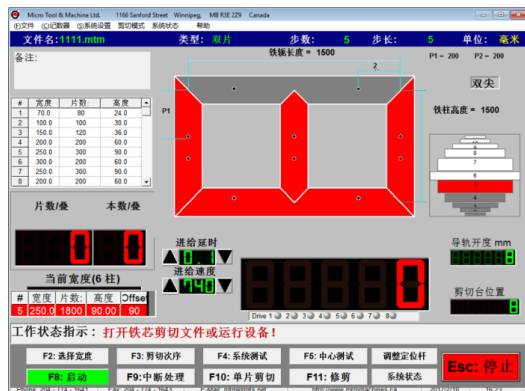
Micro Tool & Machine Ltd. 1166 Sanford Street Winnipeg, MB R3E 2Z9 Canada

①文件 ①记数器 ⑤系统设置 剪切模式 系统状态 帮助

文件名: 1111.mtm 类型: 双片 步数: 5 步长: 5 单位: 毫米

备注:

铁轭长度 = 1500

P1 = 200 P2 = 200

2

双尖

P1

铁柱高度 = 1500

| # | 宽度 | 片数: | 高度 |
|---|---|---|---|
| 1 | 70.0 | 80 | 24.0 |
| 2 | 100.0 | 100 | 30.0 |
| 3 | 150.0 | 120 | 36.0 |
| 4 | 200.0 | 200 | 60.0 |
| 5 | 250.0 | 300 | 90.0 |
| 6 | 300.0 | 200 | 60.0 |
| 7 | 250.0 | 300 | 90.0 |
| 8 | 200.0 | 200 | 60.0 |

片数/叠 本数/叠

进给延时

0.1

进给速度

740

导轨开度 mm

剪切台位置

当前宽度(6 柱)

| # | 宽度 | 片数: | 高度 | Offset |
|---|---|---|---|---|
| 5 | 250.0 | 1800 | 90.00 | 90 |

Drive 1 2 3 4 5 6 7 8

工作状态指示: 打开铁芯剪切文件或运行设备!

F2: 选择宽度 F3: 剪切次序 F4: 系统测试 F5: 中心测试 调整定位杆

F8: 启动 F9: 中断处理 F10: 单片剪切 F11: 修剪 系统状态

Esc: 停止